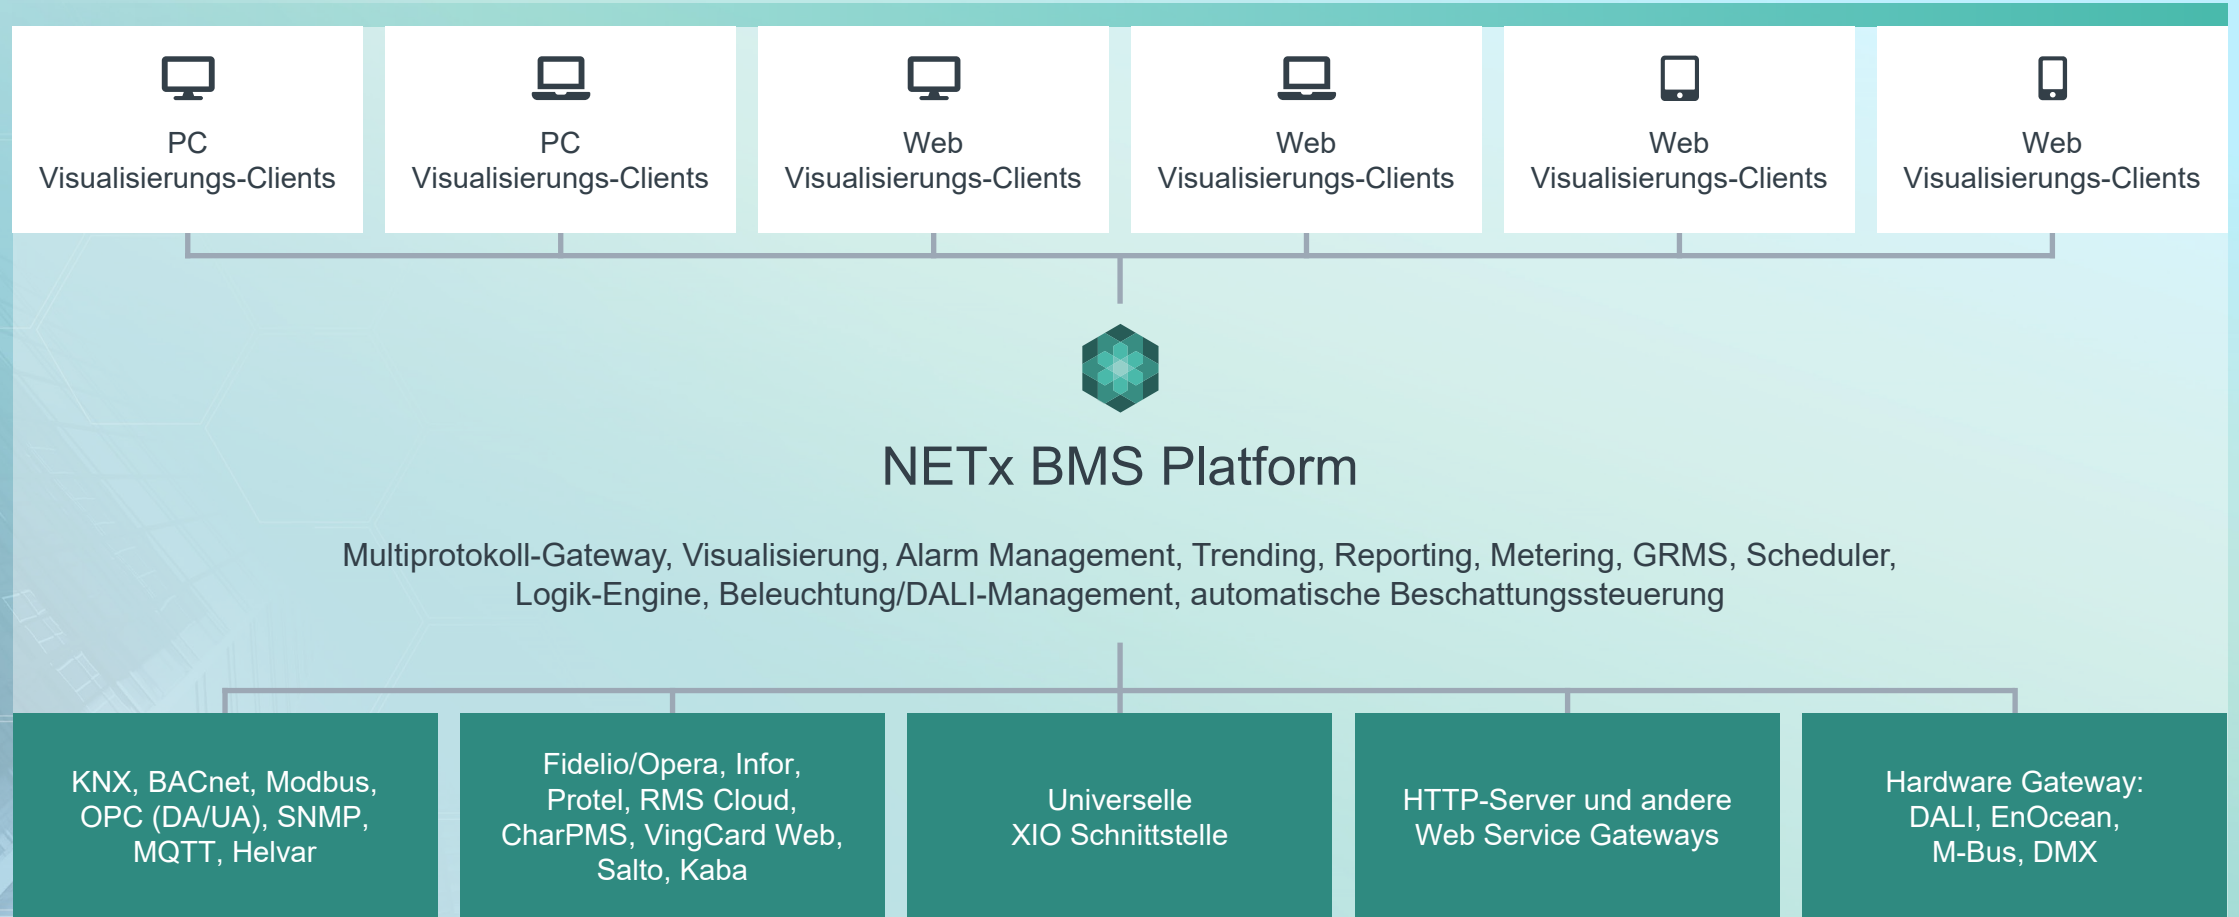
PC
Visualisierungs-Clients

PC
Visualisierungs-Clients

Web
Visualisierungs-Clients

Web
Visualisierungs-Clients

Web
Visualisierungs-Clients

Web
Visualisierungs-Clients

NETx BMS Platform

Multiprotokoll-Gateway, Visualisierung, Alarm Management, Trending, Reporting, Metering, GRMS, Scheduler, Logik-Engine, Beleuchtung/DALI-Management, automatische Beschattungssteuerung

KNX, BACnet, Modbus, OPC (DA/UA), SNMP, MQTT, Helvar

Fidelio/Opera, Infor, Protel, RMS Cloud, CharPMS, VingCard Web, Salto, Kaba

Universelle
XIO Schnittstelle

HTTP-Server und andere Web Service Gateways

Hardware Gateway: DALI, EnOcean, M-Bus, DMX